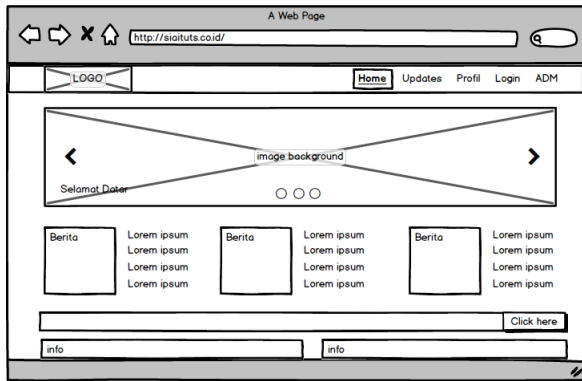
A Web Page

http://sigituts.co.id/

LOGO

Home Updates Profil Login ADM

image background

Selamat Datan

Berita

Lorem ipsum
Lorem ipsum
Lorem ipsum
Lorem ipsum

Berita

Lorem ipsum
Lorem ipsum
Lorem ipsum
Lorem ipsum

Berita

Lorem ipsum
Lorem ipsum
Lorem ipsum
Lorem ipsum

Click here

info

info